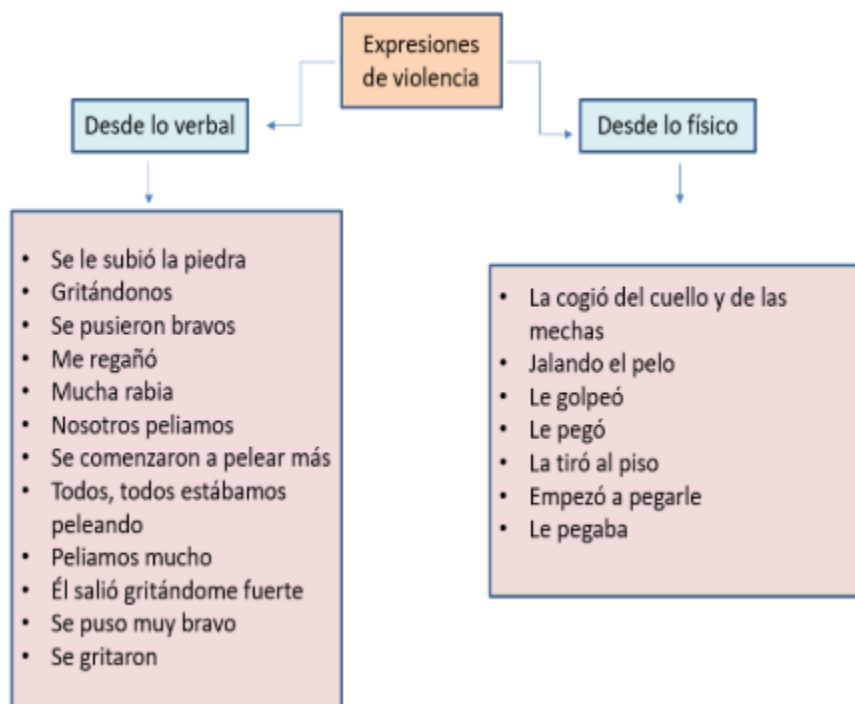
Expresiones de violencia

Desde lo verbal

Desde lo físico

- Se le subió la piedra
- Gritándonos
- Se pusieron bravos
- Me regañó
- Mucha rabia
- Nosotros peliamos
- Se comenzaron a pelear más
- Todos, todos estábamos peleando
- Peliamos mucho
- Él salió gritándome fuerte
- Se puso muy bravo
- Se gritaron

- La cogió del cuello y de las mechas
- Jalando el pelo
- Le golpeó
- Le pegó
- La tiró al piso
- Empezó a pegarle
- Le pegaba